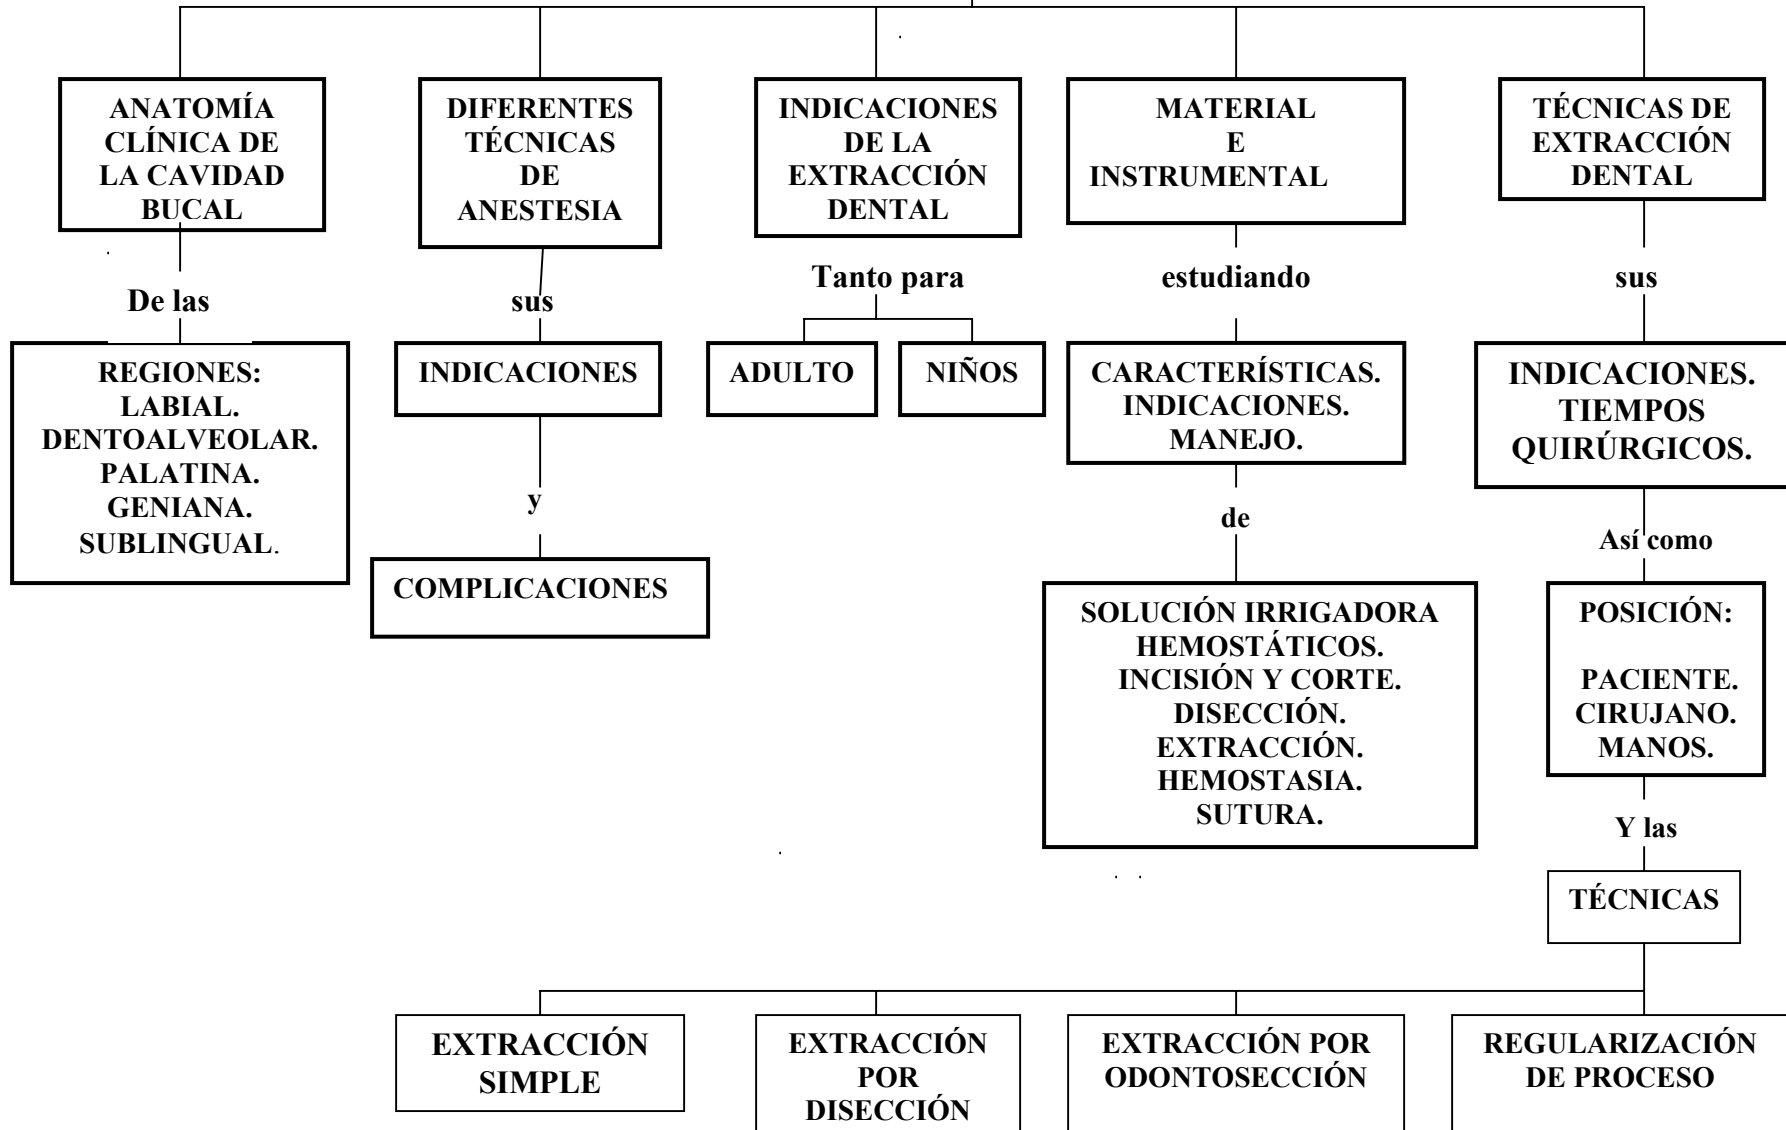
ANATOMÍA CLÍNICA DE LA CAVIDAD BUCAL

De las

REGIONES:
LABIAL.
DENTOALVEOLAR.
PALATINA.
GENIANA.
SUBLINGUAL.

DIFERENTES TÉCNICAS DE ANESTESIA

sus

INDICACIONES

y

COMPLICACIONES

INDICACIONES DE LA EXTRACCIÓN DENTAL

Tanto para

ADULTO

NIÑOS

MATERIAL E INSTRUMENTAL

estudiando

CARACTERÍSTICAS.
INDICACIONES.
MANEJO.

de

SOLUCIÓN IRRIGADORA
HEMOSTÁTICOS.
INCISIÓN Y CORTE.
DISECCIÓN.
EXTRACCIÓN.
HEMOSTASIA.
SUTURA.

TÉCNICAS DE EXTRACCIÓN DENTAL

sus

INDICACIONES.
TIEMPOS QUIRÚRGICOS.

Así como

POSICIÓN:

PACIENTE.
CIRUJANO.
MANOS.

Y las

TÉCNICAS

EXTRACCIÓN SIMPLE

EXTRACCIÓN POR DISECCIÓN

EXTRACCIÓN POR ODONTOSECCIÓN

REGULARIZACIÓN DE PROCESO